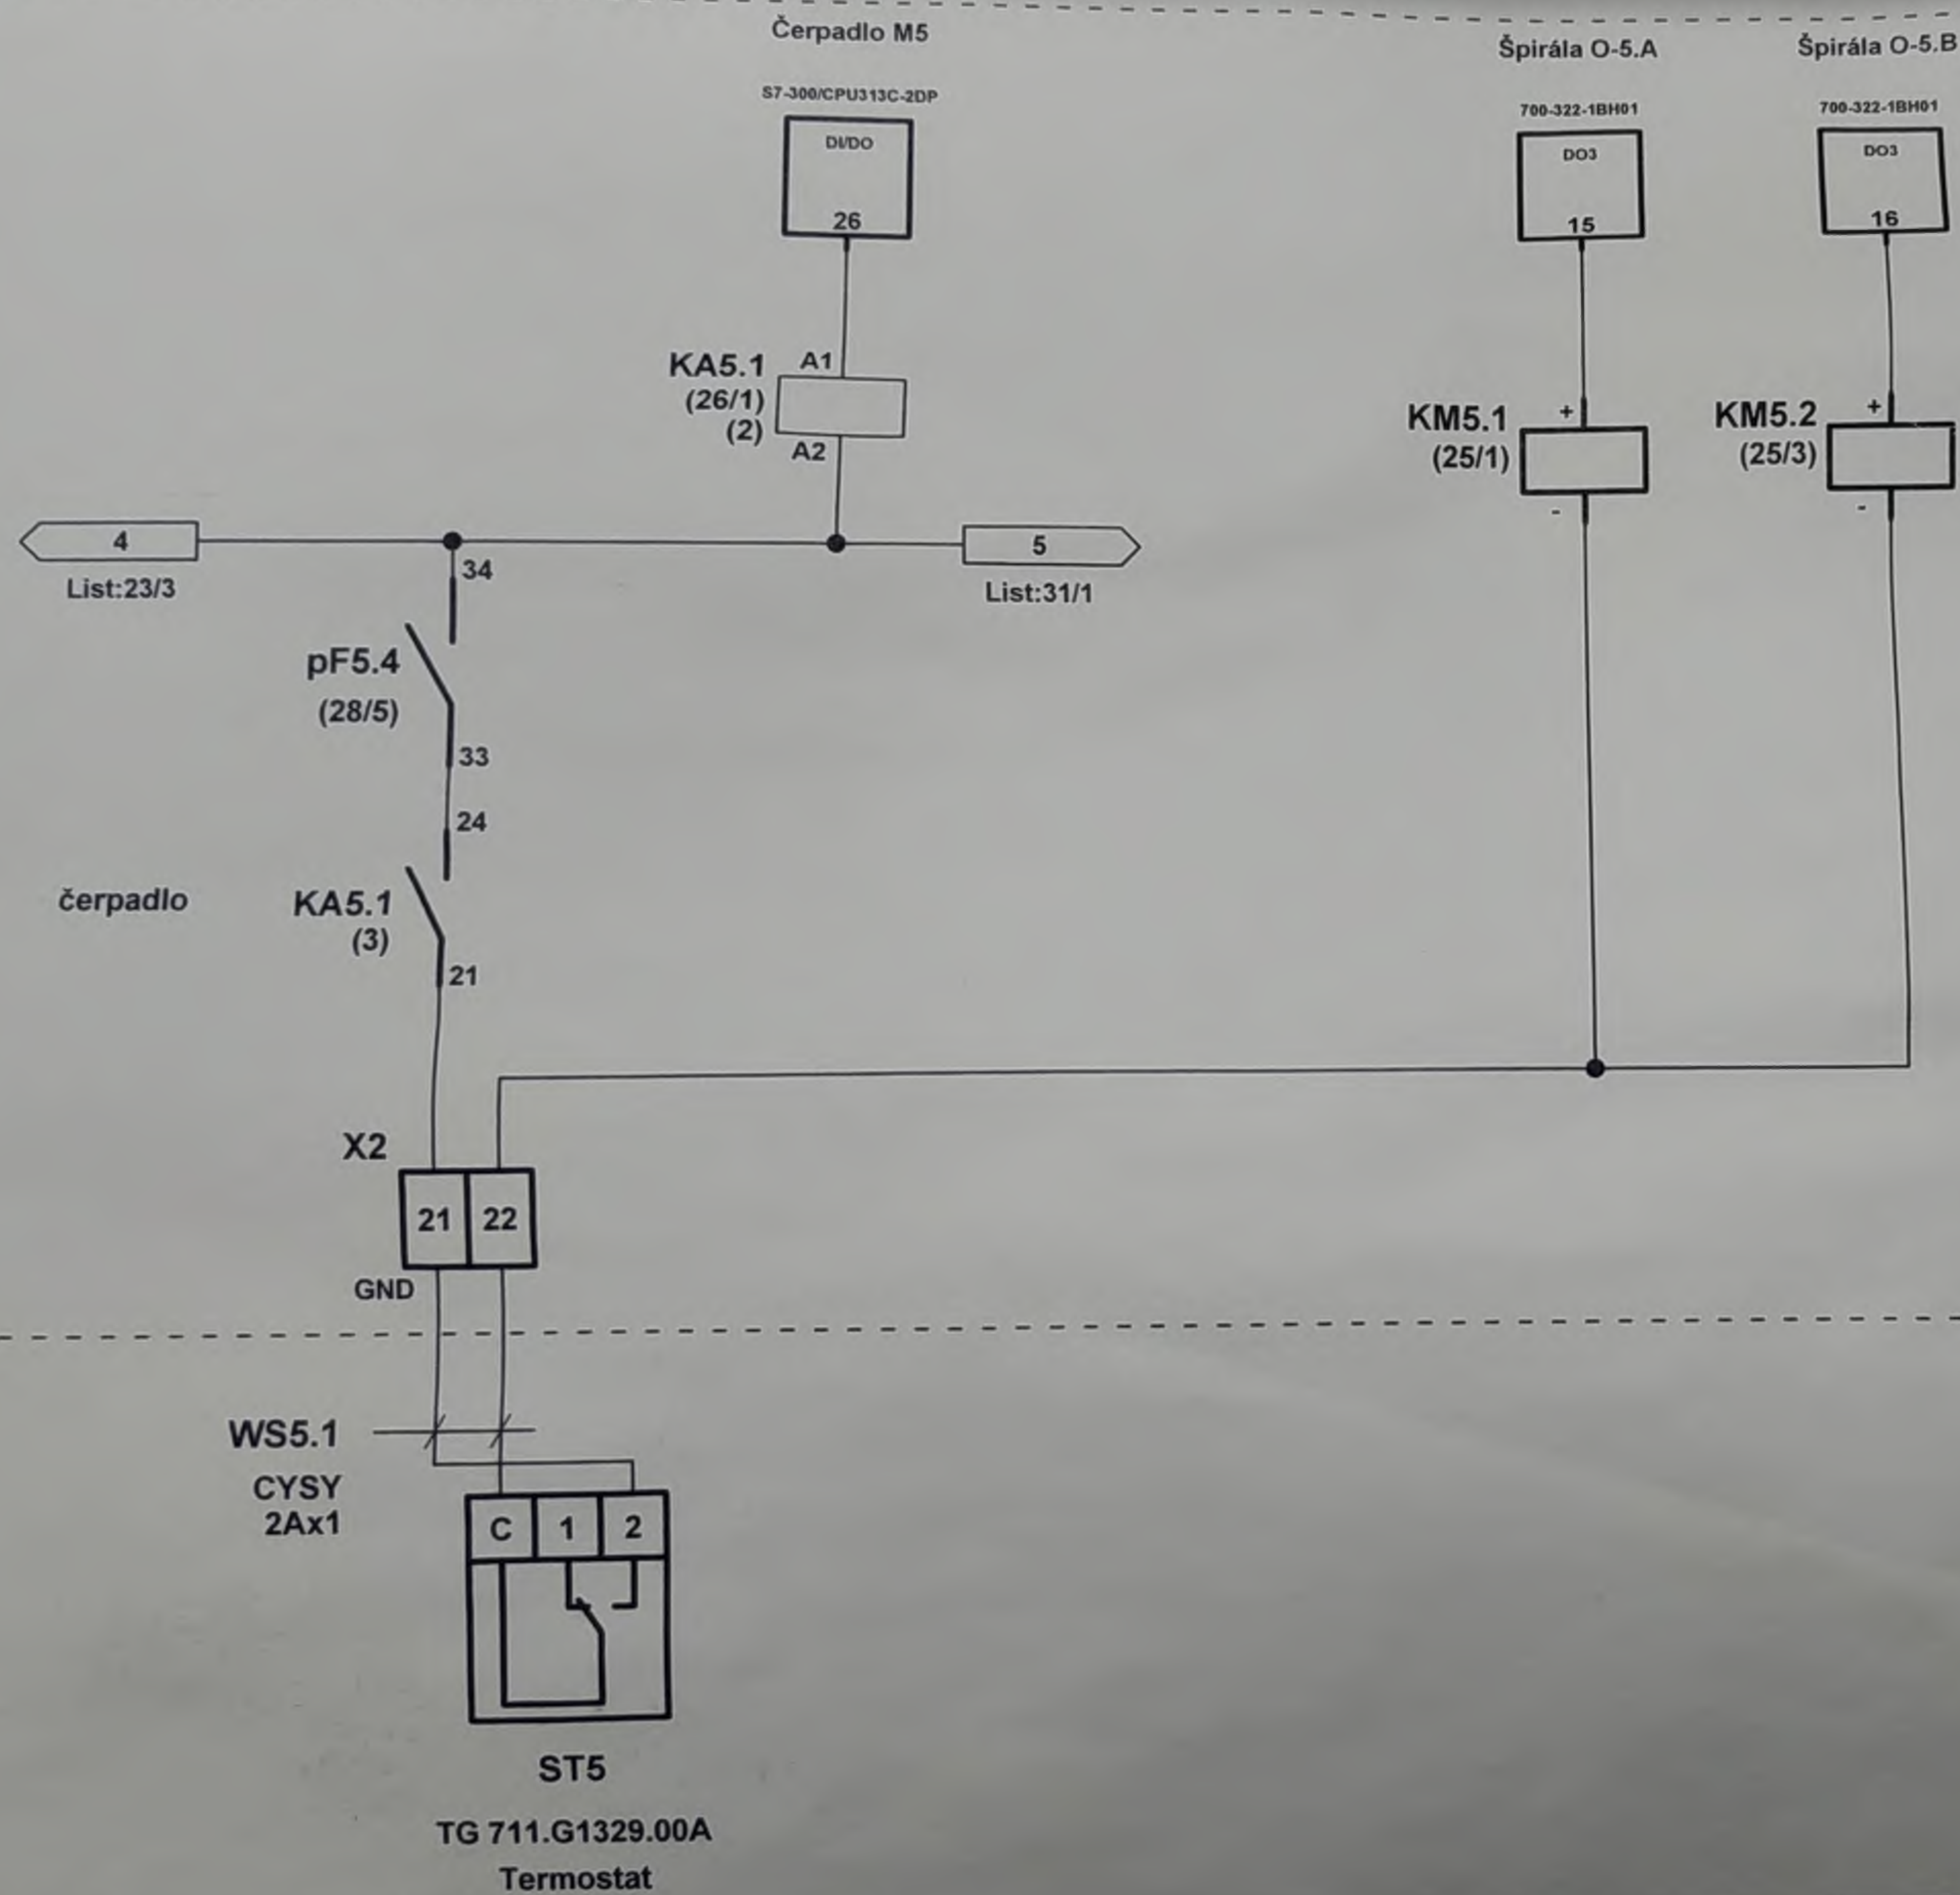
Čerpadlo M5

Špirála O-5.A

Špirála O-5.B

S7-300/CPU313C-2DP

DI/DO

26

700-322-1BH01

DO3

15

700-322-1BH01

DO3

16

KA5.1
(26/1)
(2)

A1

A2

KM5.1
(25/1)

+

-

KM5.2
(25/3)

+

-

4

List:23/3

5

List:31/1

34

pF5.4
(28/5)

33

24

čerpadlo

KA5.1
(3)

21

X2

21

22

GND

WS5.1

CYSY
2Ax1

C

1

2

ST5

TG 711.G1329.00A

Termostat